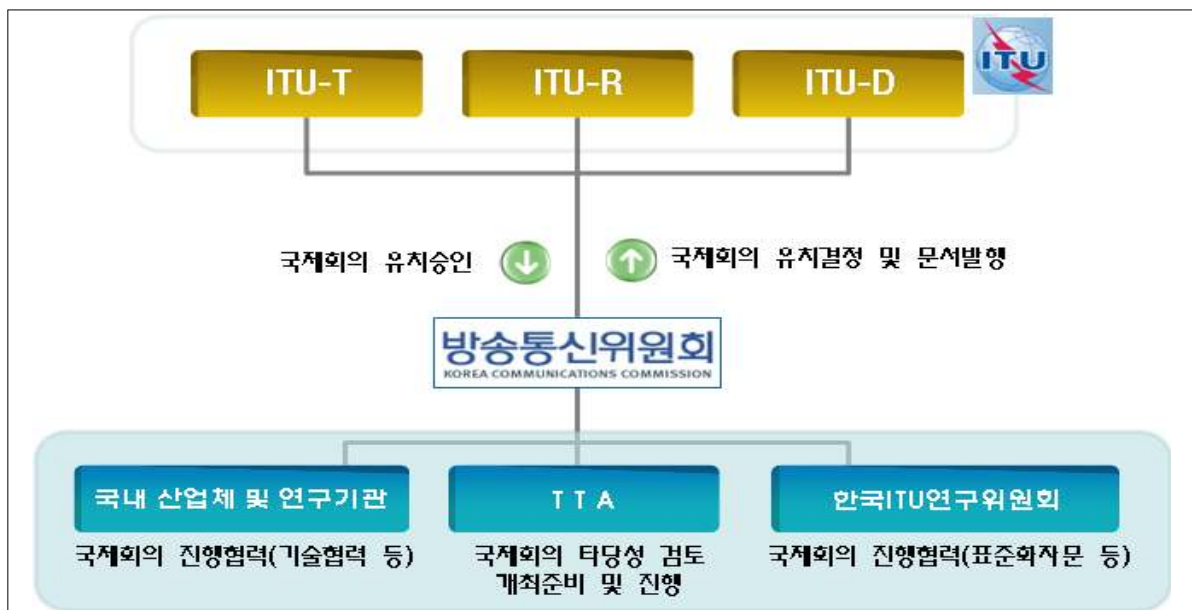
ITU-T

ITU-R

ITU-D

ITU

국제회의 유치승인

국제회의 유치결정 및 문서발행

방송통신위원회
KOREA COMMUNICATIONS COMMISSION

국내 산업체 및 연구기관

국제회의 진행협력(기술협력 등)

T T A

국제회의 타당성 검토 개최준비 및 진행

한국ITU연구위원회

국제회의 진행협력(표준화자문 등)